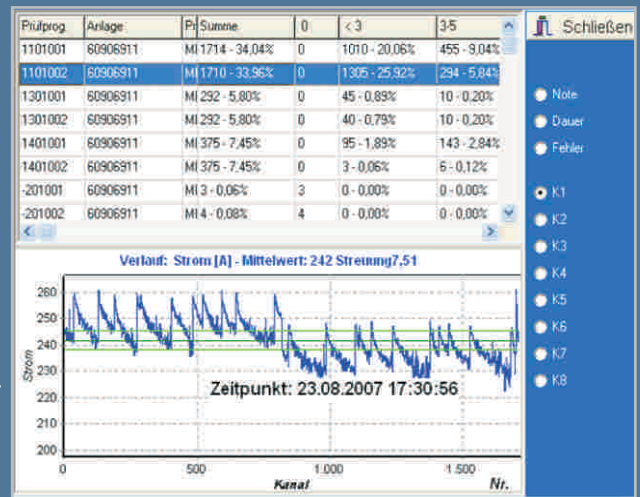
| Prüfprog. | Anlage | Pr | Summe | 0 | < 3 | 3-5 |
|---|---|---|---|---|---|---|
| 1101001 | 60906911 | MI | 1714 - 34,04% | 0 | 1010 - 20,06% | 455 - 9,04% |
| 1101002 | 60906911 | MI | 1710 - 33,96% | 0 | 1305 - 25,92% | 294 - 5,84% |
| 1301001 | 60906911 | MI | 292 - 5,80% | 0 | 45 - 0,89% | 10 - 0,20% |
| 1301002 | 60906911 | MI | 292 - 5,80% | 0 | 40 - 0,79% | 10 - 0,20% |
| 1401001 | 60906911 | MI | 375 - 7,45% | 0 | 95 - 1,89% | 143 - 2,84% |
| 1401002 | 60906911 | MI | 375 - 7,45% | 0 | 3 - 0,06% | 6 - 0,12% |
| -201001 | 60906911 | MI | 3 - 0,06% | 3 | 0 - 0,00% | 0 - 0,00% |
| -201002 | 60906911 | MI | 4 - 0,08% | 4 | 0 - 0,00% | 0 - 0,00% |

Schließen

Note
Dauer
Fehler

K1
K2
K3
K4
K5
K6
K7
K8

Verlauf: Strom [A] - Mittelwert: 242 Streuung7,51

260
250
240
230
220
210
200
Strom

Zeitpunkt: 23.08.2007 17:30:56

0
500
1.000
1.500
Kanal
Nr.